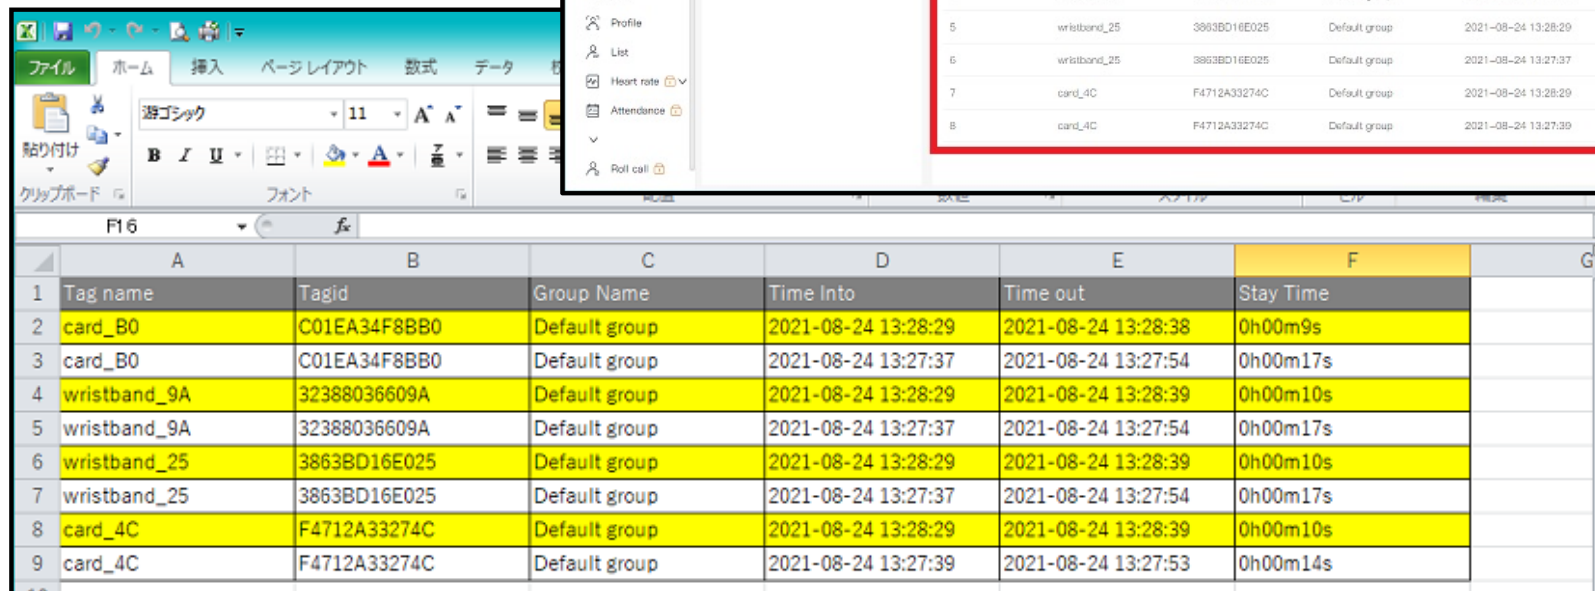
ファイル ホーム 挿入 ページレイアウト 数式 データ

貼り付け
クリップボード
游ゴシック 11
B I U
フォント

Profile
List
Heart rate
Attendance
Roll call

| 5 | wristband_25 | 3863BD16E025 | Default group | 2021-08-24 13:28:29 |
|---|---|---|---|---|
| 6 | wristband_25 | 3863BD16E025 | Default group | 2021-08-24 13:27:37 |
| 7 | card_4C | F4712A33274C | Default group | 2021-08-24 13:28:29 |
| 8 | card_4C | F4712A33274C | Default group | 2021-08-24 13:27:39 |

F16 fx

| | A | B | C | D | E | F | G |
|---|---|---|---|---|---|---|---|
| 1 | Tag name | Tagid | Group Name | Time Into | Time out | Stay Time | |
| 2 | card_B0 | C01EA34F8BB0 | Default group | 2021-08-24 13:28:29 | 2021-08-24 13:28:38 | 0h00m9s | |
| 3 | card_B0 | C01EA34F8BB0 | Default group | 2021-08-24 13:27:37 | 2021-08-24 13:27:54 | 0h00m17s | |
| 4 | wristband_9A | 32388036609A | Default group | 2021-08-24 13:28:29 | 2021-08-24 13:28:39 | 0h00m10s | |
| 5 | wristband_9A | 32388036609A | Default group | 2021-08-24 13:27:37 | 2021-08-24 13:27:54 | 0h00m17s | |
| 6 | wristband_25 | 3863BD16E025 | Default group | 2021-08-24 13:28:29 | 2021-08-24 13:28:39 | 0h00m10s | |
| 7 | wristband_25 | 3863BD16E025 | Default group | 2021-08-24 13:27:37 | 2021-08-24 13:27:54 | 0h00m17s | |
| 8 | card_4C | F4712A33274C | Default group | 2021-08-24 13:28:29 | 2021-08-24 13:28:39 | 0h00m10s | |
| 9 | card_4C | F4712A33274C | Default group | 2021-08-24 13:27:39 | 2021-08-24 13:27:53 | 0h00m14s | |